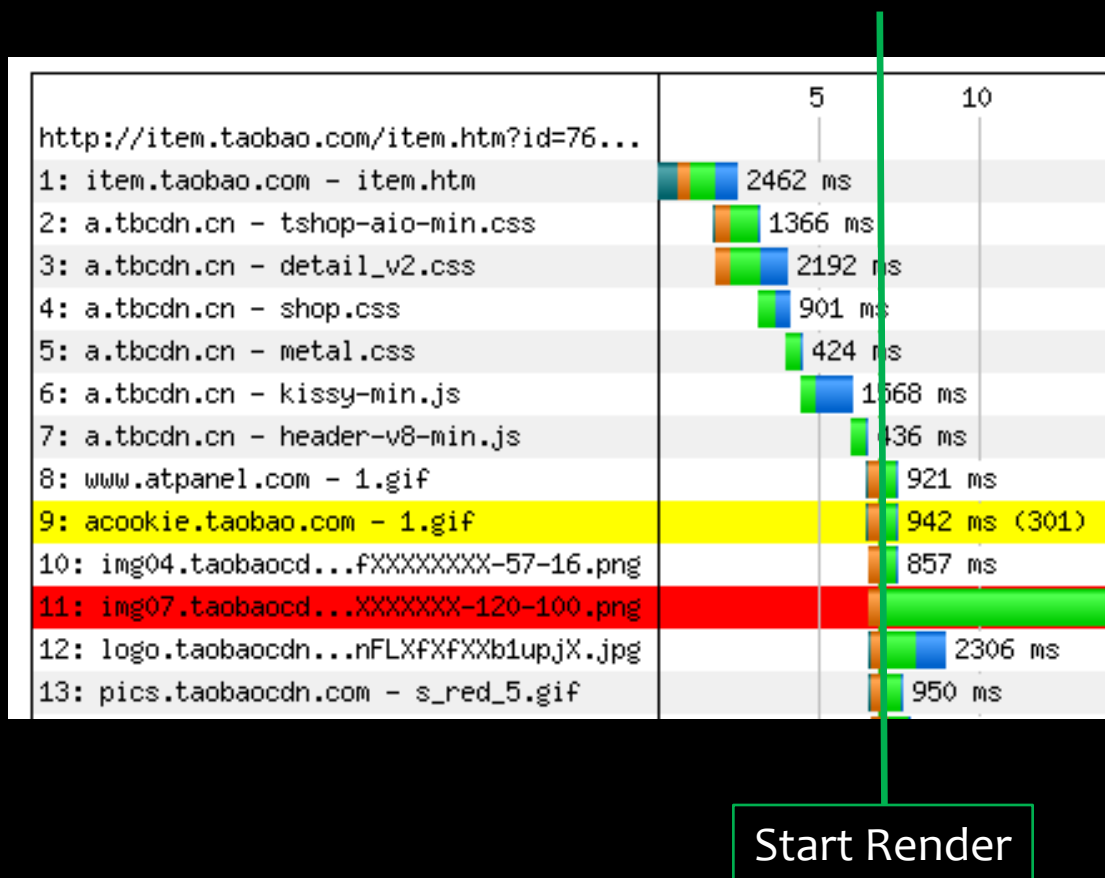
| http://item.taobao.com/item.htm?id=76... | 5 10 |
|---|---|
| 1: item.taobao.com - item.htm | 2462 ms |
| 2: a.tbcdn.cn - tshop-aio-min.css | 1366 ms |
| 3: a.tbcdn.cn - detail_v2.css | 2192 ms |
| 4: a.tbcdn.cn - shop.css | 901 ms |
| 5: a.tbcdn.cn - metal.css | 424 ms |
| 6: a.tbcdn.cn - kissy-min.js | 1568 ms |
| 7: a.tbcdn.cn - header-v8-min.js | 436 ms |
| 8: www.atpanel.com - 1.gif | 921 ms |
| 9: acookie.taobao.com - 1.gif | 942 ms (301) |
| 10: img04.taobaocd...fXXXXXXXX-57-16.png | 857 ms |
| 11: img07.taobaocd...XXXXXXX-120-100.png | |
| 12: logo.taobaocdn...nFLXfXfXXb1upjX.jpg | 2306 ms |
| 13: pics.taobaocdn.com - s_red_5.gif | 950 ms |

Start Render